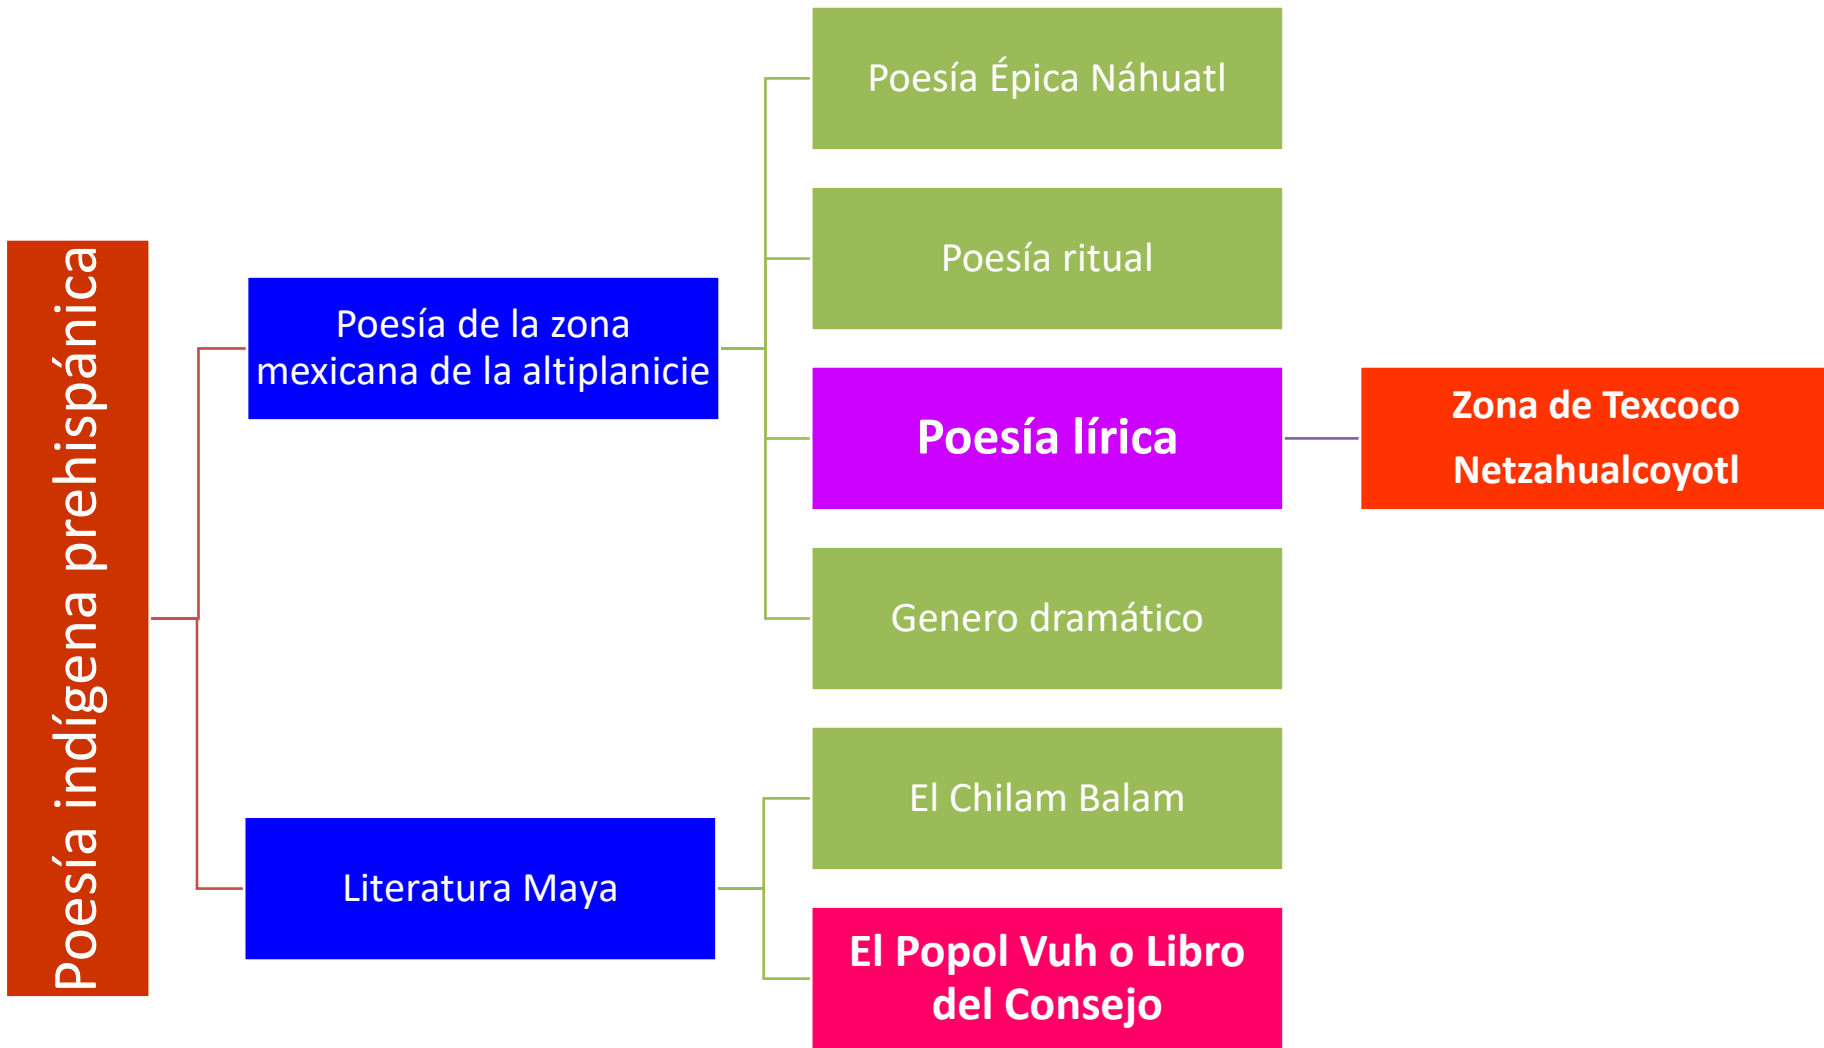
Poesía indígena prehispánica

Poesía de la zona mexicana de la altiplanicie

Poesía Épica Náhuatl

Poesía ritual

Poesía lírica

Zona de Texcoco

Netzahualcoyotl

Genero dramático

Literatura Maya

El Chilam Balam

El Popol Vuh o Libro del Consejo